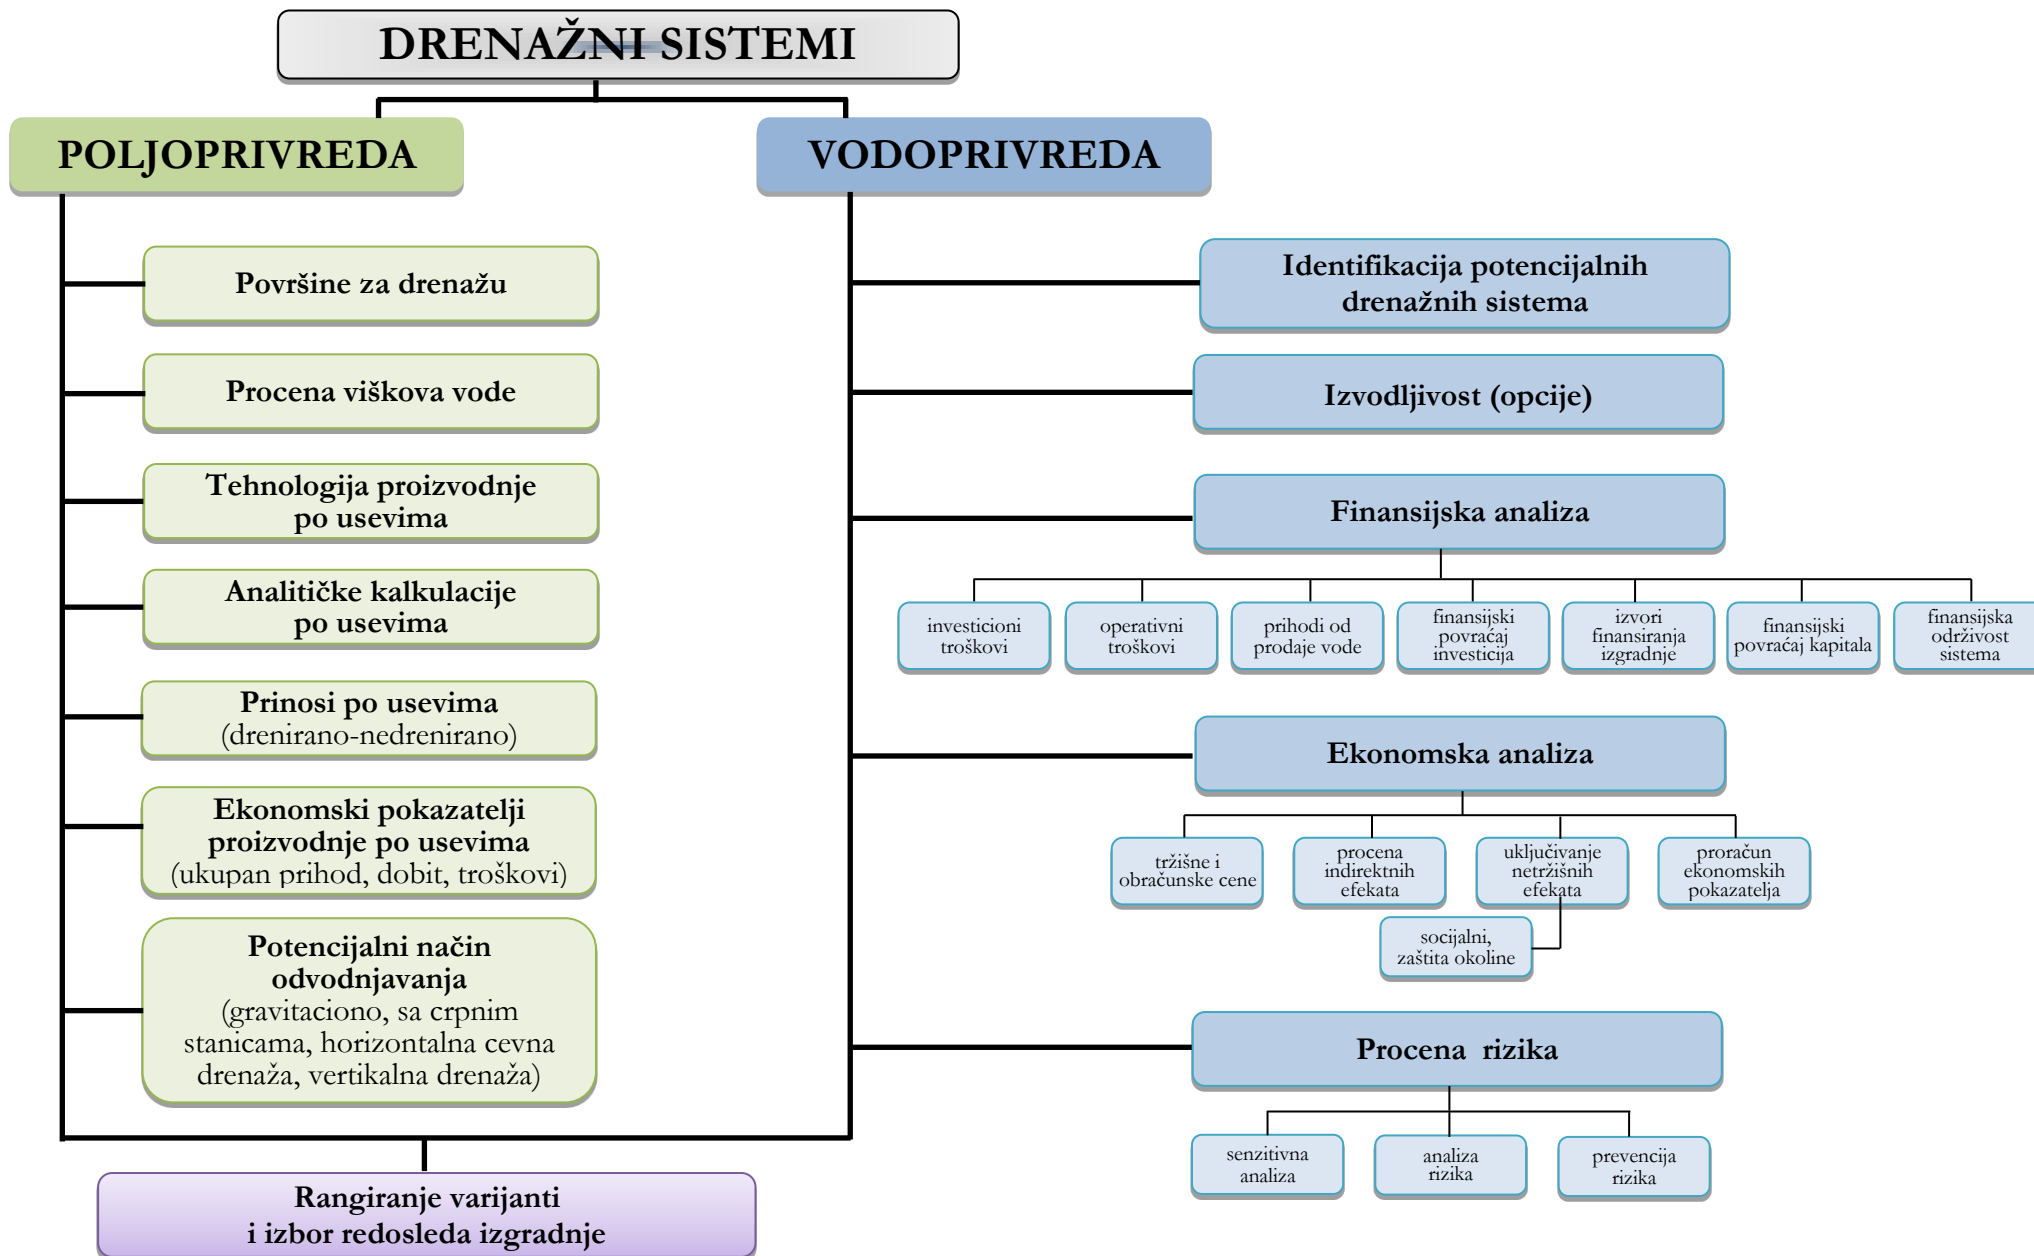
DRENAŽNI SISTEMI

POLJOPRIVREDA

VODOPRIVREDA

Površine za drenažu

Procena viškova vode

Tehnologija proizvodnje po usevima

Analitičke kalkulacije po usevima

Prinosi po usevima (drenirano-nedrenirano)

Ekonomski pokazatelji proizvodnje po usevima (ukupan prihod, dobit, troškovi)

Potencijalni način odvodnjavanja (gravitaciono, sa crpnim stanicama, horizontalna cevna drenaža, vertikalna drenaža)

Identifikacija potencijalnih drenažnih sistema

Izvodljivost (opcije)

Finansijska analiza

investicioni troškovi

operativni troškovi

prihodi od prodaje vode

finansijski povraćaj investicija

izvori finansiranja izgradnje

finansijski povraćaj kapitala

finansijska održivost sistema

Ekonomska analiza

tržišne i obračunske cene

procena indirektnih efekata

uključivanje netržišnih efekata

proračun ekonomskih pokazatelja

socijalni, zaštita okoline

Procena rizika

senzitivna analiza

analiza rizika

prevencija rizika

Rangiranje varijanti i izbor redosleda izgradnje